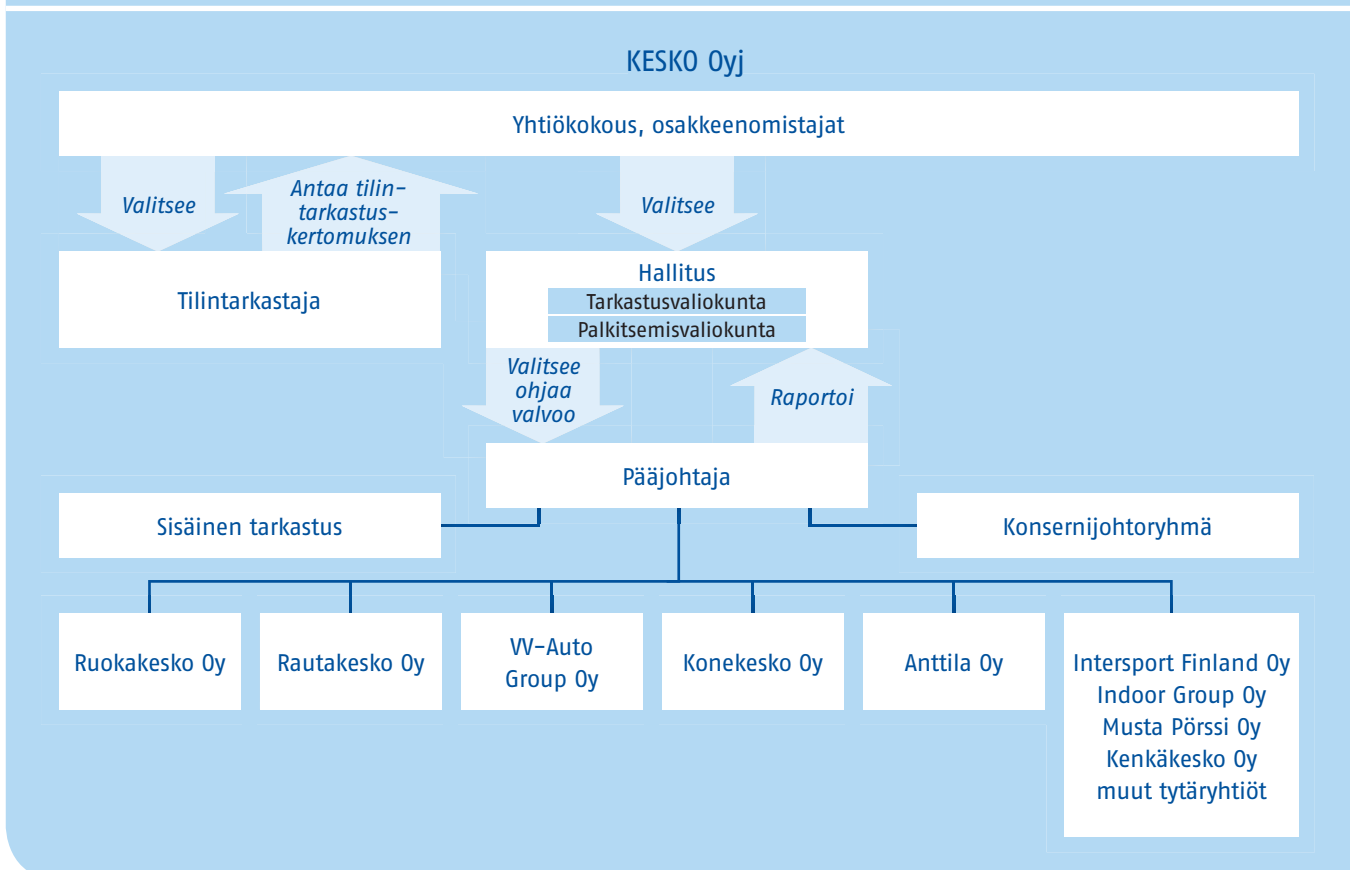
KESKO Oyj

Yhtiökokous, osakkeenomistajat

Valitsee

Antaa tilintarkastuskertomuksen

Valitsee

Tilintarkastaja

Hallitus

Tarkastusvaliokunta

Palkitsemisvaliokunta

Valitsee ohjaa valvoo

Raportoi

Pääjohtaja

Sisäinen tarkastus

Konsernijohtoryhmä

Ruokakesko Oy

Rautakesko Oy

VV-Auto Group Oy

Konekesko Oy

Anttila Oy

Intersport Finland Oy
Indoor Group Oy
Musta Pörssi Oy
Kenkäkesko Oy
muut tytäryhtiöt